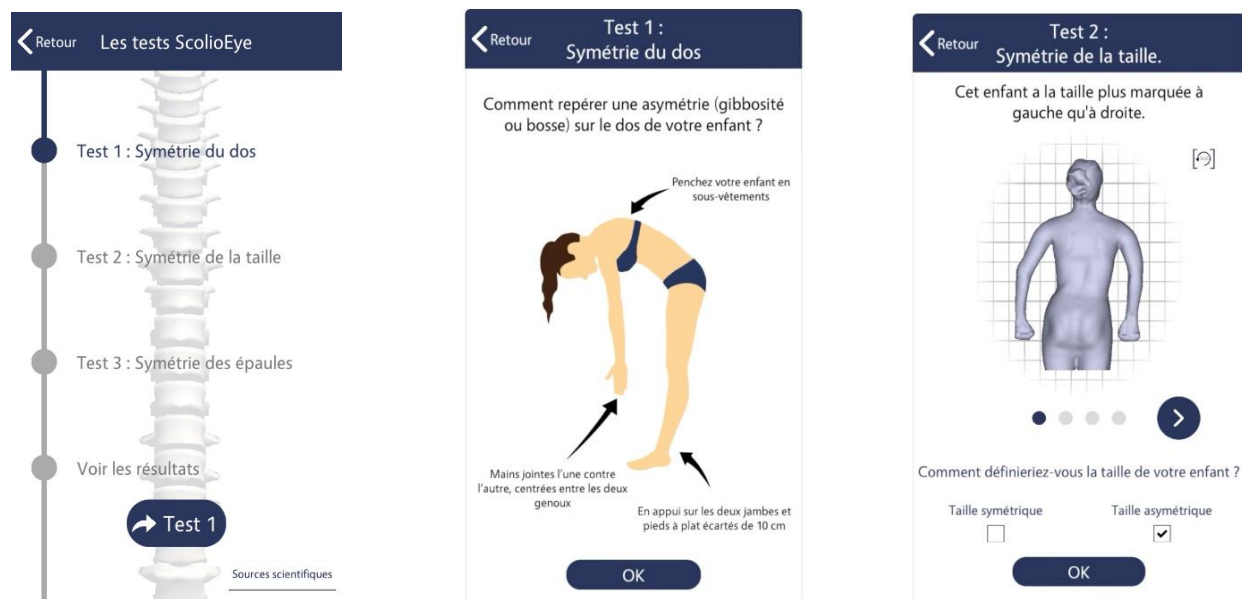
Retour Les tests ScolioEye

Test 1 : Symétrie du dos

Test 2 : Symétrie de la taille

Test 3 : Symétrie des épaules

Voir les résultats

Test 1

Sources scientifiques

Retour Test 1 : Symétrie du dos

Comment repérer une asymétrie (gibbosité ou bosse) sur le dos de votre enfant ?

Penchez votre enfant en sous-vêtements

Mains jointes l'une contre l'autre, centrées entre les deux genoux

En appui sur les deux jambes et pieds à plat écartés de 10 cm

OK

Retour Test 2 : Symétrie de la taille.

Cet enfant a la taille plus marquée à gauche qu'à droite.

Comment définieriez-vous la taille de votre enfant ?

Taille symétrique

Taille asymétrique

OK